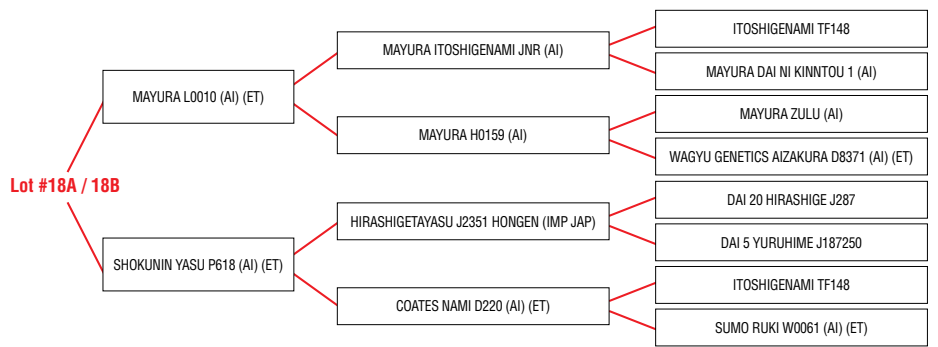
Lot #18A / 18B

MAYURA L0010 (AI) (ET)

MAYURA ITOSHIGENAMI JNR (AI)

ITOSHIGENAMI TF148

MAYURA DAI NI KINNTOU 1 (AI)

MAYURA H0159 (AI)

MAYURA ZULU (AI)

WAGYU GENETICS AIZAKURA D8371 (AI) (ET)

SHOKUNIN YASU P618 (AI) (ET)

HIRASHIGETAYASU J2351 HONGEN (IMP JAP)

DAI 20 HIRASHIGE J287

DAI 5 YURUHIME J187250

COATES NAMI D220 (AI) (ET)

ITOSHIGENAMI TF148

SUMO RUKI W0061 (AI) (ET)